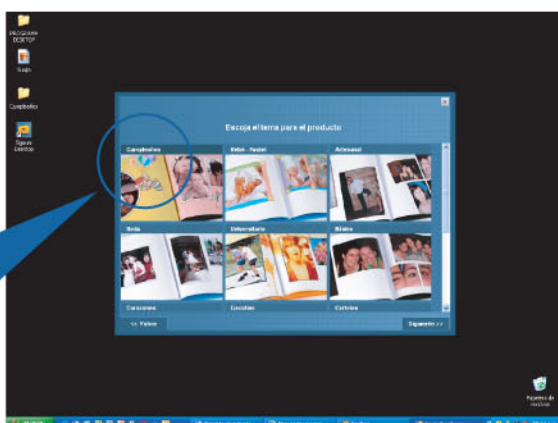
PROGRAMA DESKTOP

Fuego

Cumpleaños

Signus Desktop

Escoja el tema para el producto

Cumpleaños

Bebé - Pastel

Artesanal

Boda

Universitario

Básico

Corazones

Escolar

Cartelera

<< Volver

Siguiente >>

Papelera de reciclaje